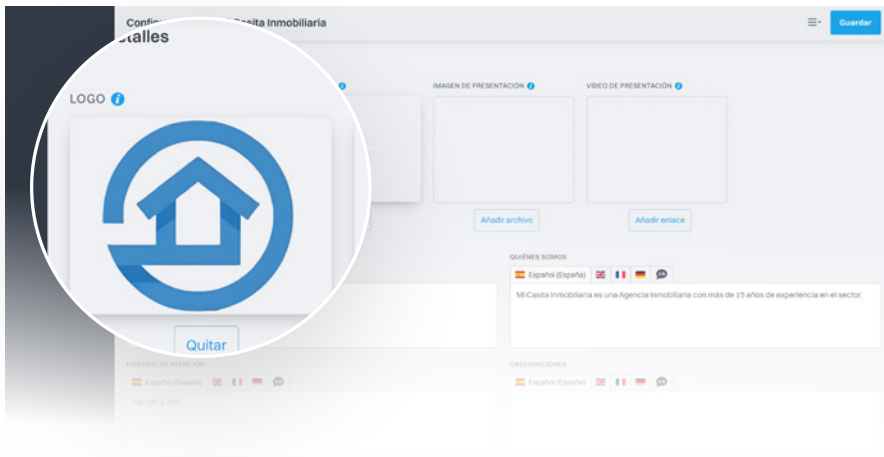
Confi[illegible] Casita Inmobiliaria

Guardar

talles

LOGO

Quitar

IMAGEN DE PRESENTACIÓN

Añadir archivo

VÍDEO DE PRESENTACIÓN

Añadir enlace

QUIÉNES SOMOS

Español (España)

Mi Casita Inmobiliaria es una Agencia Inmobiliaria con más de 15 años de experiencia en el sector.

HORARIO DE ATENCIÓN

Español (España)

De 10h a 14h

OBSERVACIONES

Español (España)